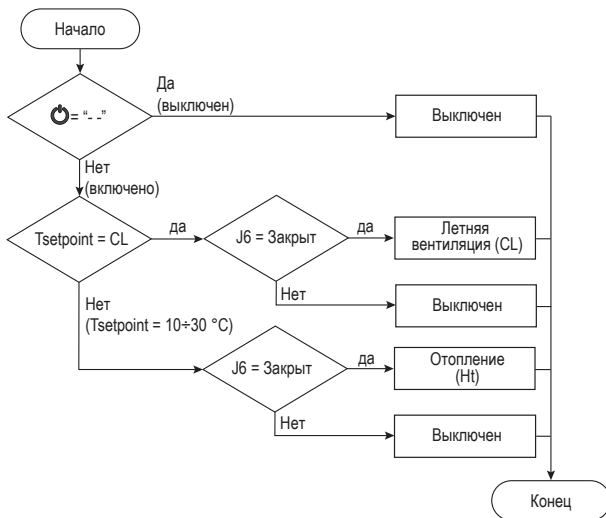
Начало

= "- -"

Да (выключен)

Выключен

Нет (включено)

Tsetpoint = CL

да

J6 = Закрыт

да

Летняя вентиляция (CL)

Нет

Выключен

Нет (Tsetpoint = 10÷30 °C)

J6 = Закрыт

да

Отопление (Ht)

Нет

Выключен

Конец